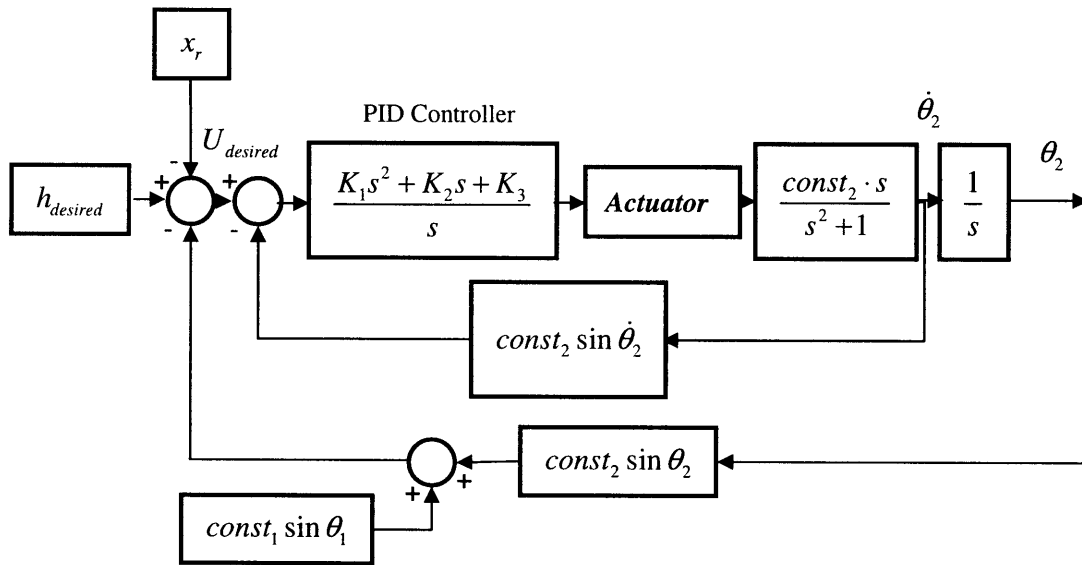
$x_r$

PID Controller

$\dot{\theta}_2$

$U_{desired}$

$\theta_2$

$h_{desired}$

+

-

+

-

-

$\frac{K_1 s^2 + K_2 s + K_3}{s}$

**Actuator**

$\frac{const_2 \cdot s}{s^2+1}$

$\frac{1}{s}$

$const_2 \sin \dot{\theta}_2$

$const_2 \sin \theta_2$

+

+

$const_1 \sin \theta_1$